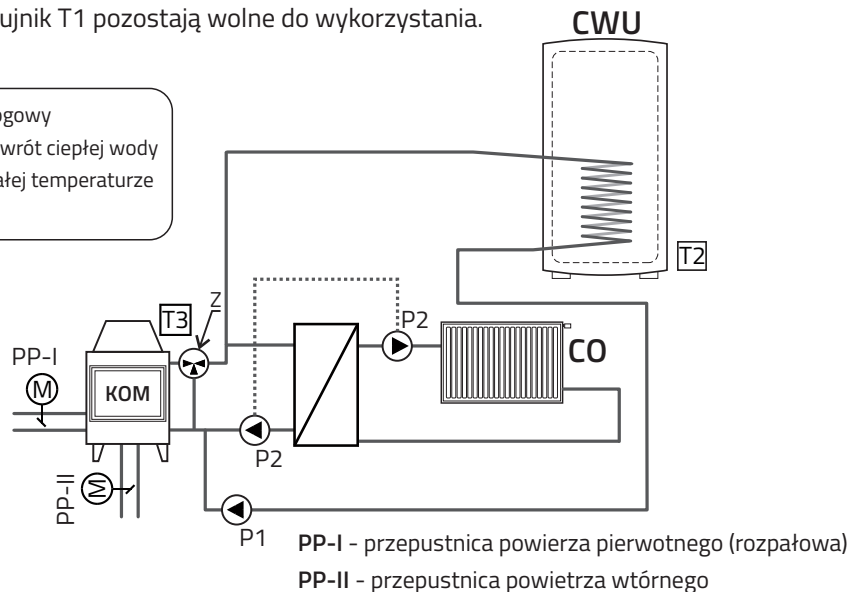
ujnik T1 pozostają wolne do wykorzystania.

CWU

ogowy
wrót ciepłej wody
ałej temperaturze

T2

Z
T3
P2
PP-I
M
KOM
CO
P2
PP-II
M
P1

**PP-I** - przepustnica powierza pierwotnego (rozpałowa)
**PP-II** - przepustnica powietrza wtórnego